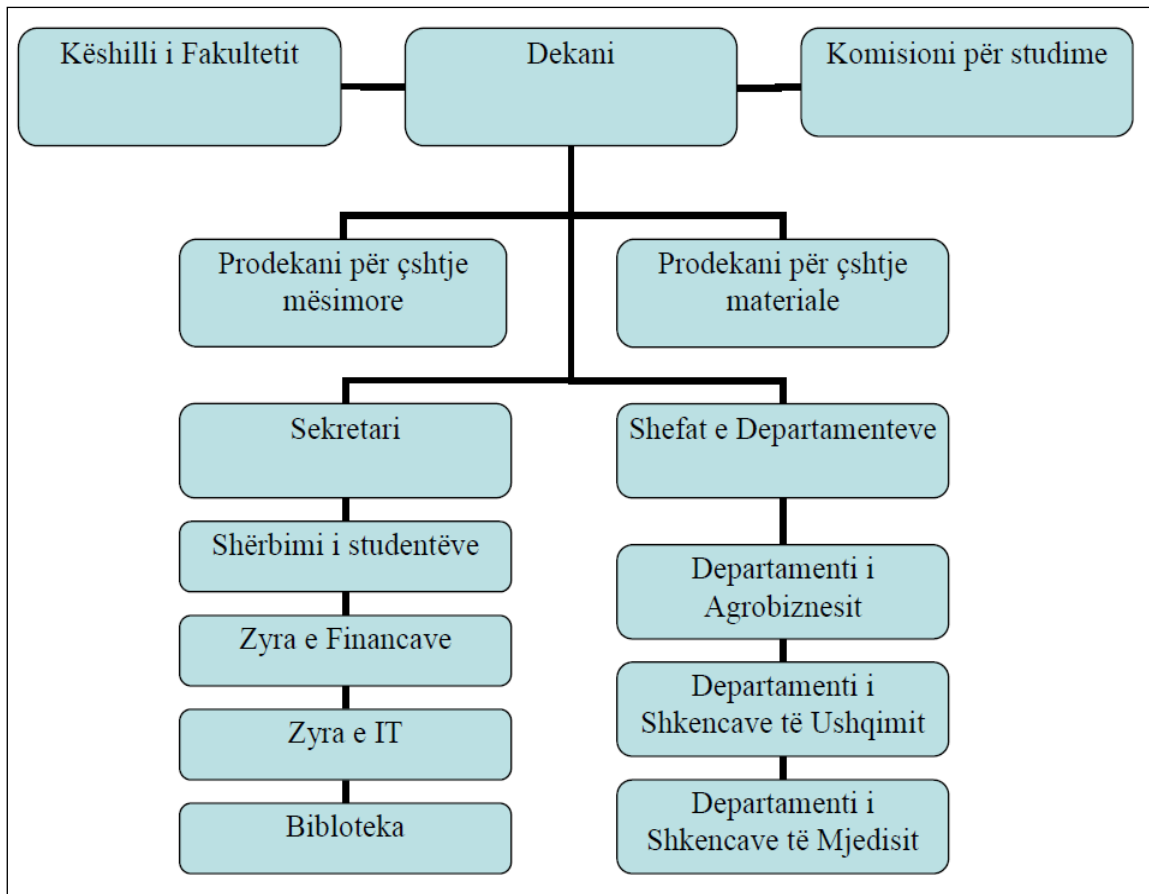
Këshilli i Fakultetit

Dekani

Komisioni për studime

Prodekani për çshtje mësimore

Prodekani për çshtje materiale

Sekretari

Shërbimi i studentëve

Zyra e Financave

Zyra e IT

Bibloteka

Shefat e Departamenteve

Departamenti i Agrobiznesit

Departamenti i Shkencave të Ushqimit

Departamenti i Shkencave të Mjedisit